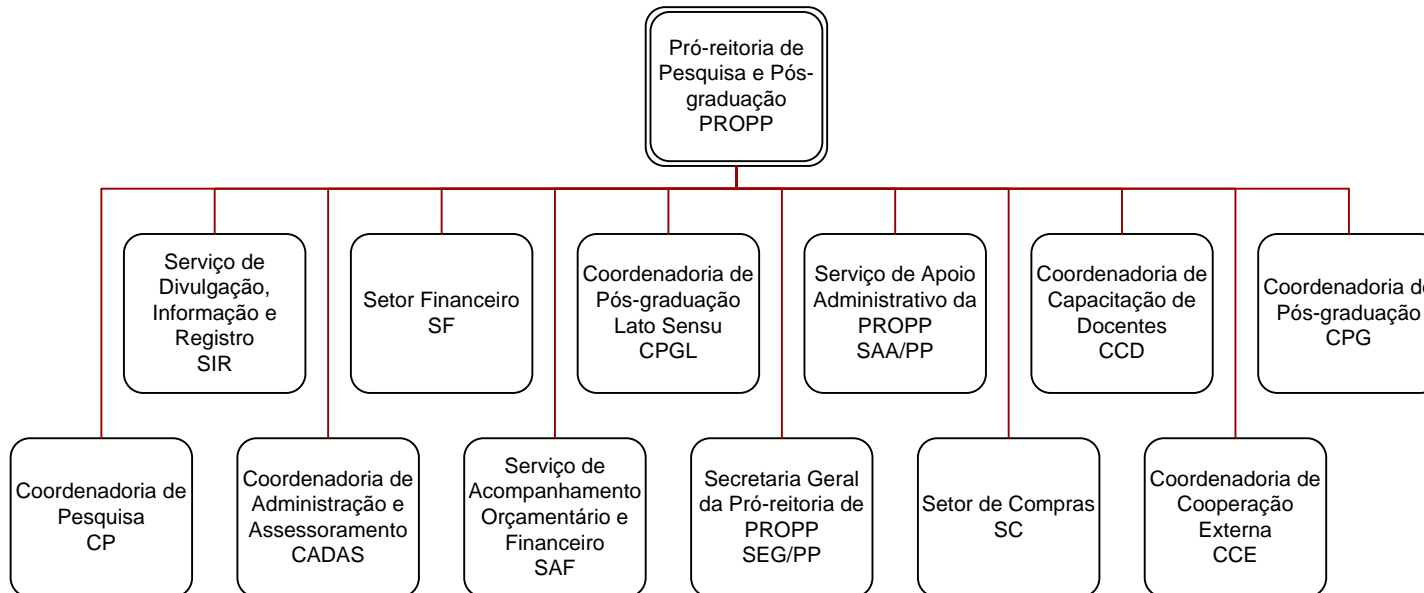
Pró-reitoria de Pesquisa e Pós-graduação
PROPP

Serviço de Divulgação, Informação e Registro
SIR

Setor Financeiro
SF

Coordenadoria de Pós-graduação Lato Sensu
CPGL

Serviço de Apoio Administrativo da PROPP
SAA/PP

Coordenadoria de Capacitação de Docentes
CCD

Coordenadoria d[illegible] Pós-graduação
CPG

Coordenadoria de Pesquisa
CP

Coordenadoria de Administração e Assessoramento
CADAS

Serviço de Acompanhamento Orçamentário e Financeiro
SAF

Secretaria Geral da Pró-reitoria de PROPP
SEG/PP

Setor de Compras
SC

Coordenadoria de Cooperação Externa
CCE